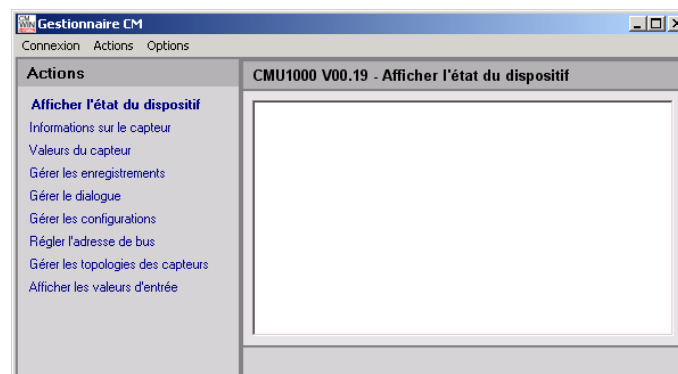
Gestionnaire CM

Connexion Actions Options

Actions

Afficher l'état du dispositif
Informations sur le capteur
Valeurs du capteur
Gérer les enregistrements
Gérer le dialogue
Gérer les configurations
Régler l'adresse de bus
Gérer les topologies des capteurs
Afficher les valeurs d'entrée

CMU1000 V00.19 - Afficher l'état du dispositif